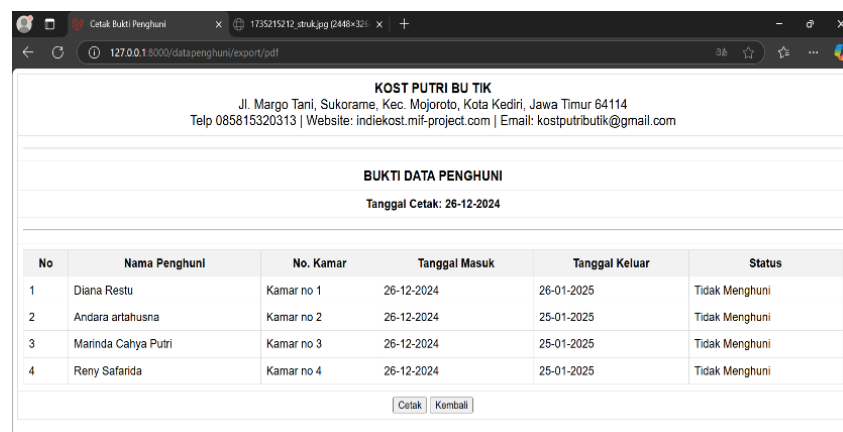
Cetak Bukti Penghuni ×
1735215212_struk.jpg (2448×326 ×
+
127.0.0.1:8000/datapenghuni/export/pdf

KOST PUTRI BU TIK
Jl. Margo Tani, Sukorame, Kec. Mojoroto, Kota Kediri, Jawa Timur 64114
Telp 085815320313 | Website: indiekost.mif-project.com | Email: kostputributik@gmail.com

BUKTI DATA PENGHUNI

Tanggal Cetak: 26-12-2024

| No | Nama Penghuni | No. Kamar | Tanggal Masuk | Tanggal Keluar | Status |
|---|---|---|---|---|---|
| 1 | Diana Restu | Kamar no 1 | 26-12-2024 | 26-01-2025 | Tidak Menghuni |
| 2 | Andara artahusna | Kamar no 2 | 26-12-2024 | 25-01-2025 | Tidak Menghuni |
| 3 | Marinda Cahya Putri | Kamar no 3 | 26-12-2024 | 25-01-2025 | Tidak Menghuni |
| 4 | Reny Safarida | Kamar no 4 | 26-12-2024 | 25-01-2025 | Tidak Menghuni |

Cetak Kembali